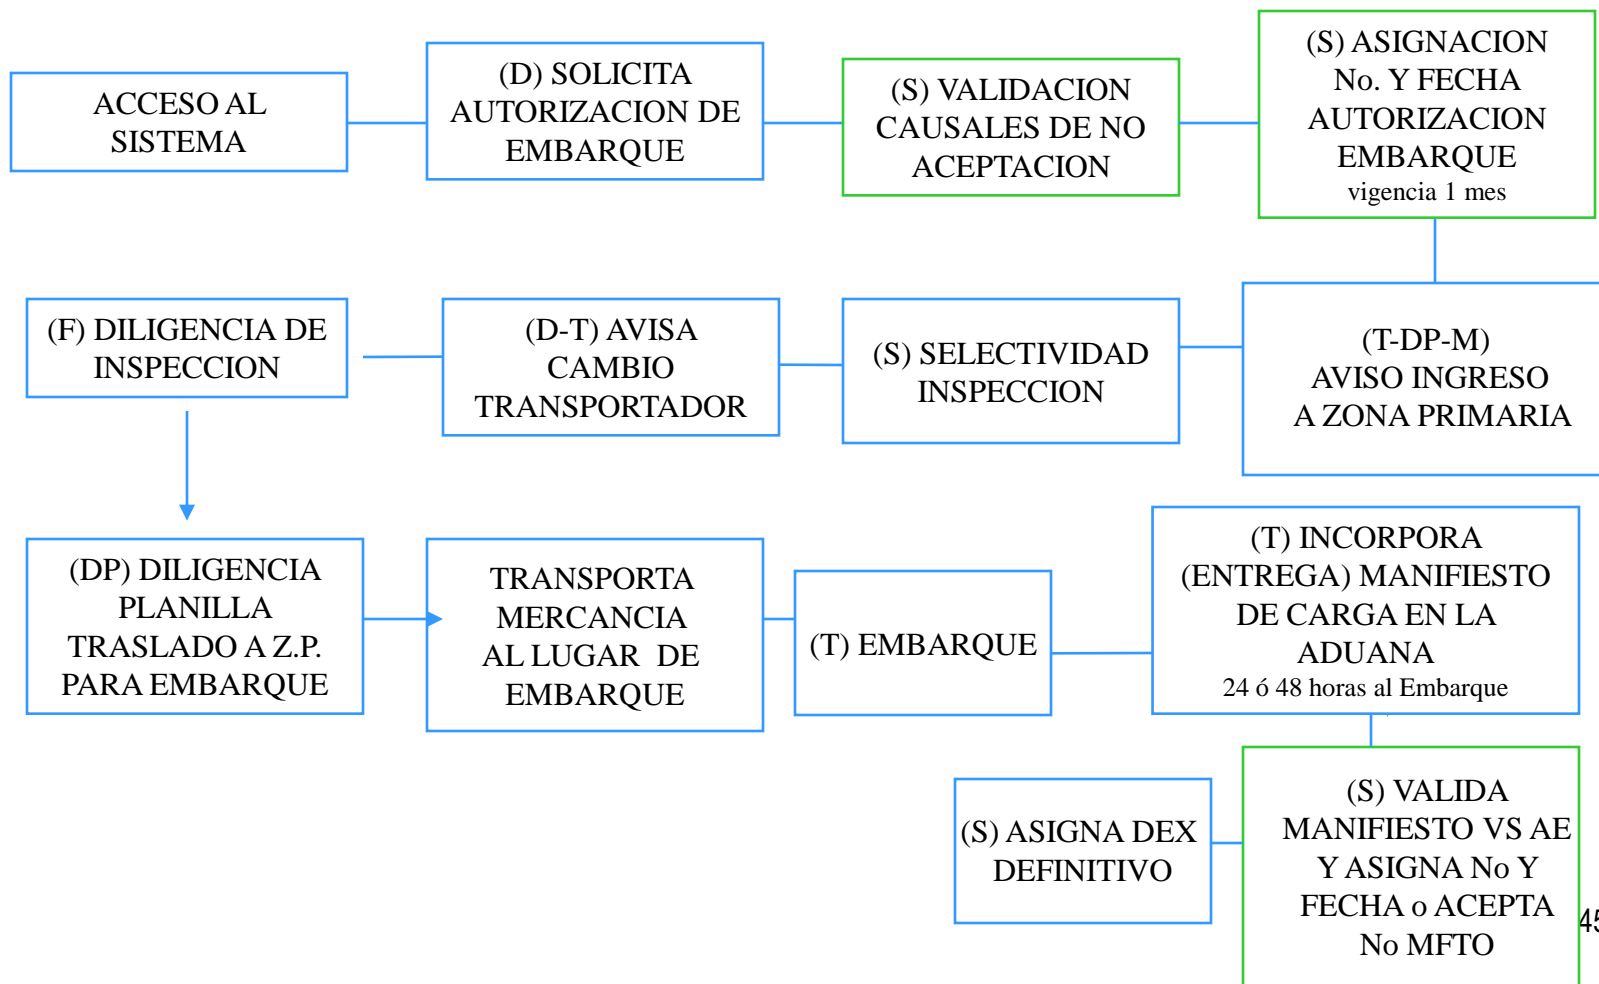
ACCESO AL SISTEMA

(D) SOLICITA AUTORIZACION DE EMBARQUE

(S) VALIDACION CAUSALES DE NO ACEPTACION

(S) ASIGNACION No. Y FECHA AUTORIZACION EMBARQUE
vigencia 1 mes

(T-DP-M) AVISO INGRESO A ZONA PRIMARIA

(S) SELECTIVIDAD INSPECCION

(D-T) AVISA CAMBIO TRANSPORTADOR

(F) DILIGENCIA DE INSPECCION

(DP) DILIGENCIA PLANILLA TRASLADO A Z.P. PARA EMBARQUE

TRANSPORTA MERCANCIA AL LUGAR DE EMBARQUE

(T) EMBARQUE

(T) INCORPORA (ENTREGA) MANIFIESTO DE CARGA EN LA ADUANA
24 ó 48 horas al Embarque

(S) VALIDA MANIFIESTO VS AE Y ASIGNA No Y FECHA o ACEPTA No MFTO

(S) ASIGNA DEX DEFINITIVO

45